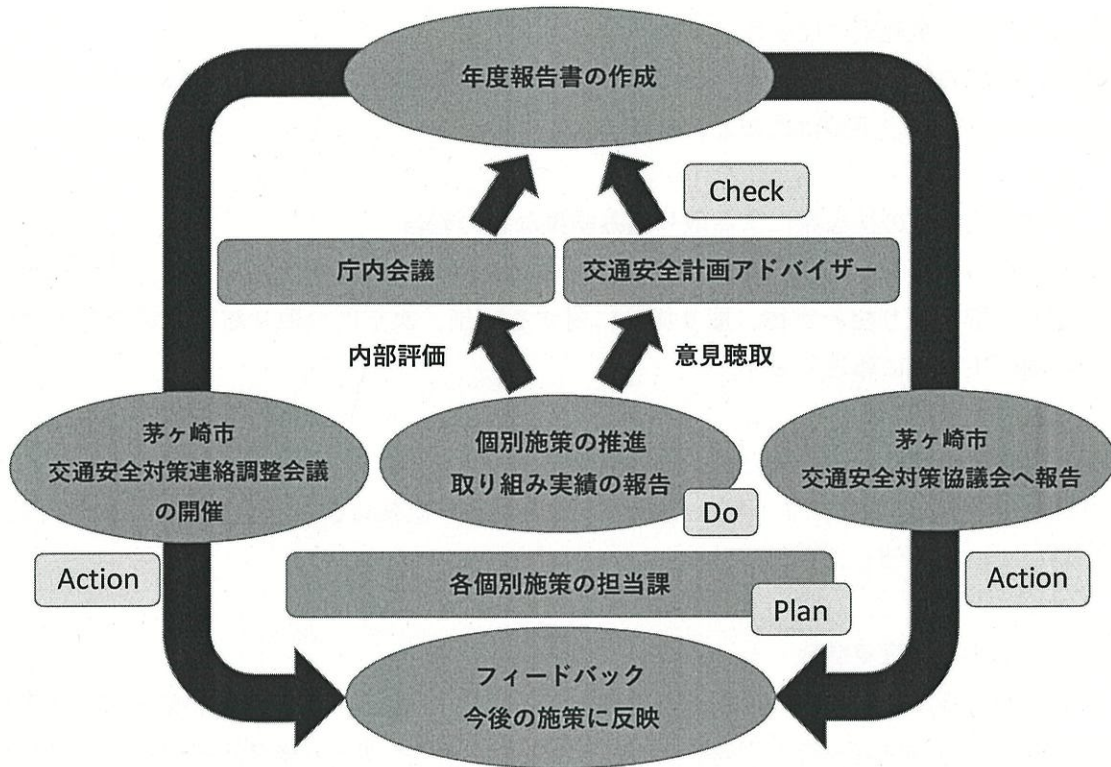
年度報告書の作成

Check

庁内会議

交通安全計画アドバイザー

内部評価

意見聴取

茅ヶ崎市
交通安全対策連絡調整会議
の開催

個別施策の推進
取り組み実績の報告

Do

茅ヶ崎市
交通安全対策協議会へ報告

Action

各個別施策の担当課

Plan

Action

フィードバック
今後の施策に反映